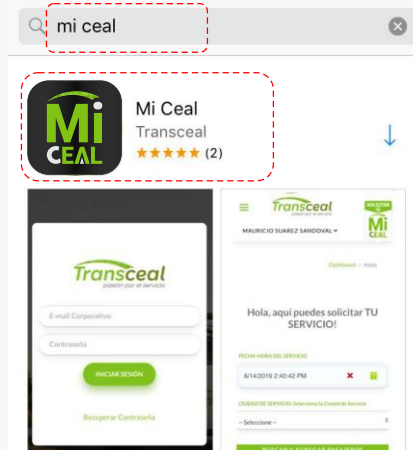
mi ceal

Mi
CEAL

Mi Ceal
Transceal
★★★★★ (2)

Transceal
pasión por el servicio

E-mail Corporativo

Contraseña

INICIAR SESIÓN

Recuperar Contraseña

Transceal
pasión por el servicio

SOLICITAR

Mi
CEAL

MAURICIO SUAREZ SANDOVAL

Dashboard / Inicio

Hola, aquí puedes solicitar TU SERVICIO!

FECHA HORA DEL SERVICIO

6/14/2019 2:40:42 PM

CIUDAD DE SERVICIO: Seleccione la Ciudad de Servicio

-- Seleccione --

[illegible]